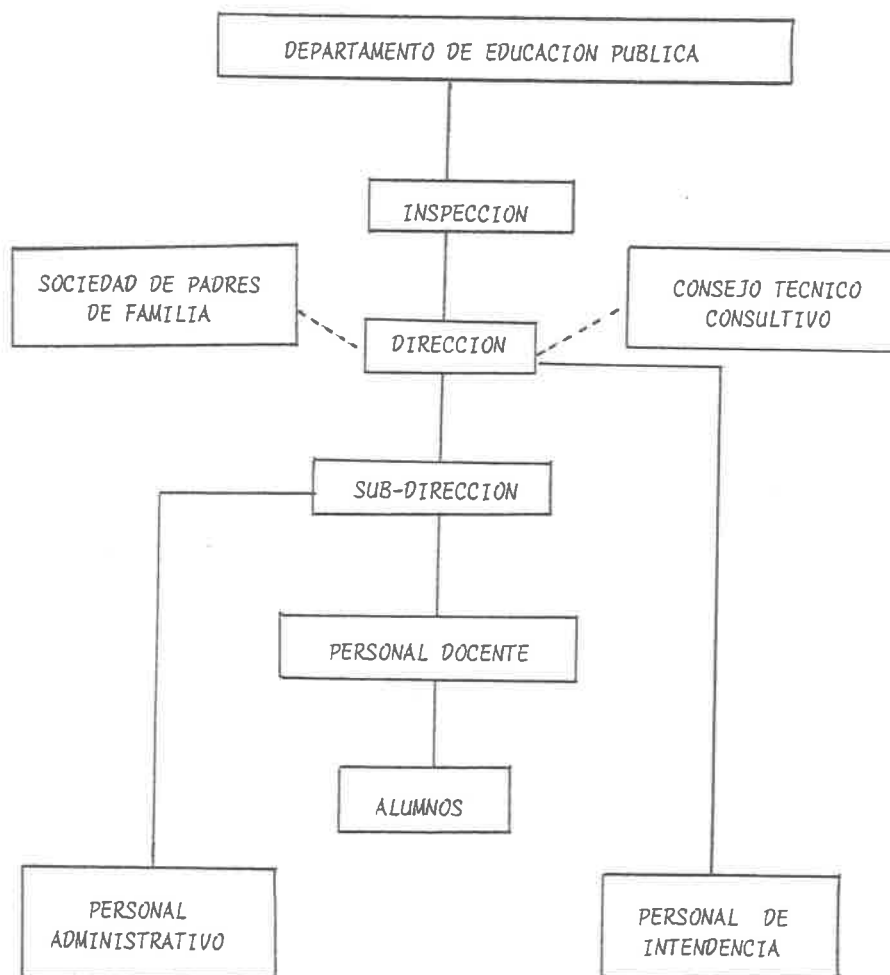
DEPARTAMENTO DE EDUCACION PUBLICA

INSPECCION

SOCIEDAD DE PADRES DE FAMILIA

DIRECCION

CONSEJO TECNICO CONSULTIVO

SUB-DIRECCION

PERSONAL DOCENTE

ALUMNOS

PERSONAL ADMINISTRATIVO

PERSONAL DE INTENDENCIA